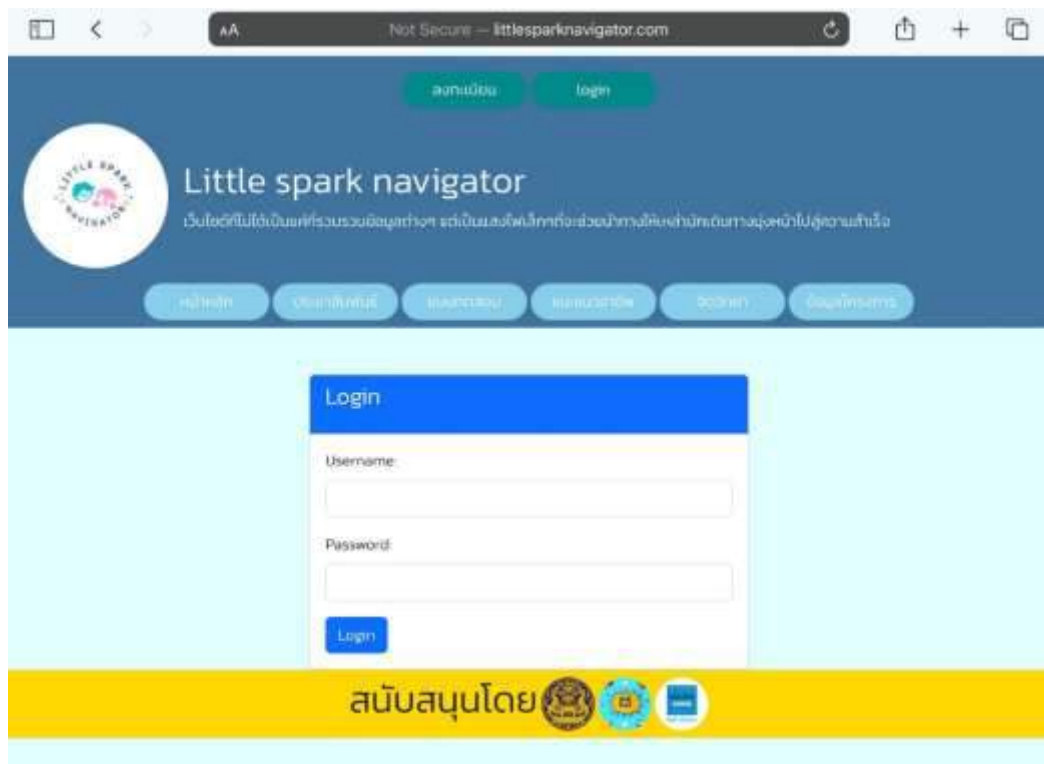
AA Not Secure — littlesparknavigator.com

ลงทะเบียน login

LITTLE SPARK NAVIGATOR

Little spark navigator

เว็บไซต์ที่ไม่ได้เป็นแค่ที่รวบรวมข้อมูลต่างๆ แต่เป็นแสงไฟเล็กๆที่จะช่วยนำทางให้แต่ละนักเดินทางมุ่งหน้าไปสู่ความสำเร็จ

หน้าหลัก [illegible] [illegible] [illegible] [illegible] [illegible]

Login

Username:

Password:

Login

สนับสนุนโดย